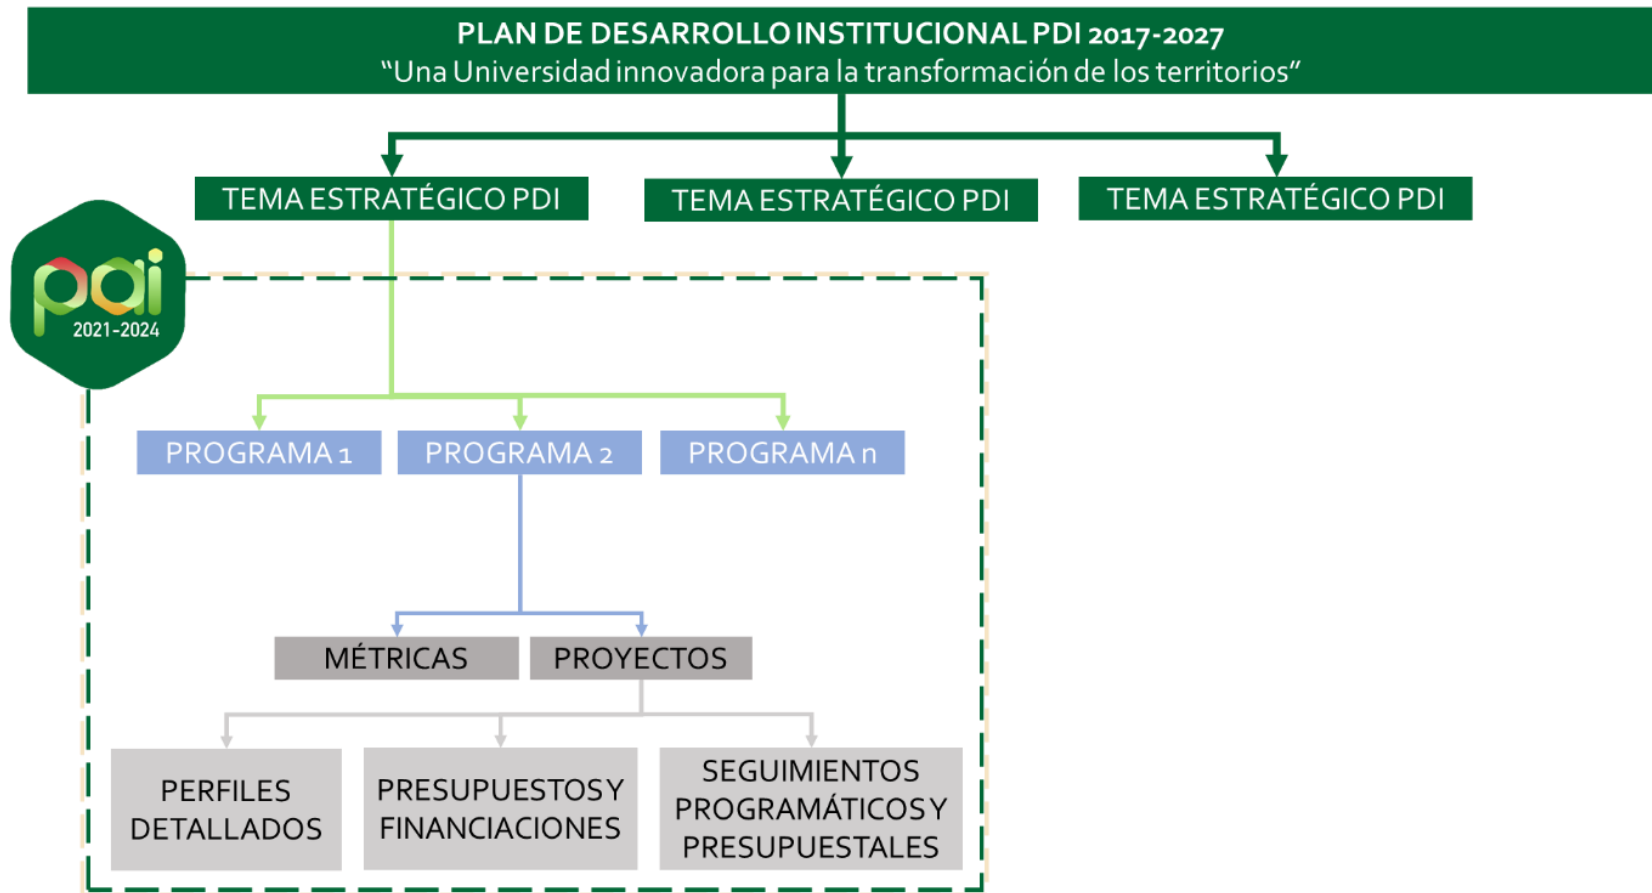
PLAN DE DESARROLLO INSTITUCIONAL PDI 2017-2027
"Una Universidad innovadora para la transformación de los territorios"

TEMA ESTRATÉGICO PDI

TEMA ESTRATÉGICO PDI

TEMA ESTRATÉGICO PDI

pai
2021-2024

PROGRAMA 1

PROGRAMA 2

PROGRAMA n

MÉTRICAS

PROYECTOS

PERFILES DETALLADOS

PRESUPUESTOS Y FINANCIACIONES

SEGUIMIENTOS PROGRAMÁTICOS Y PRESUPUESTALES